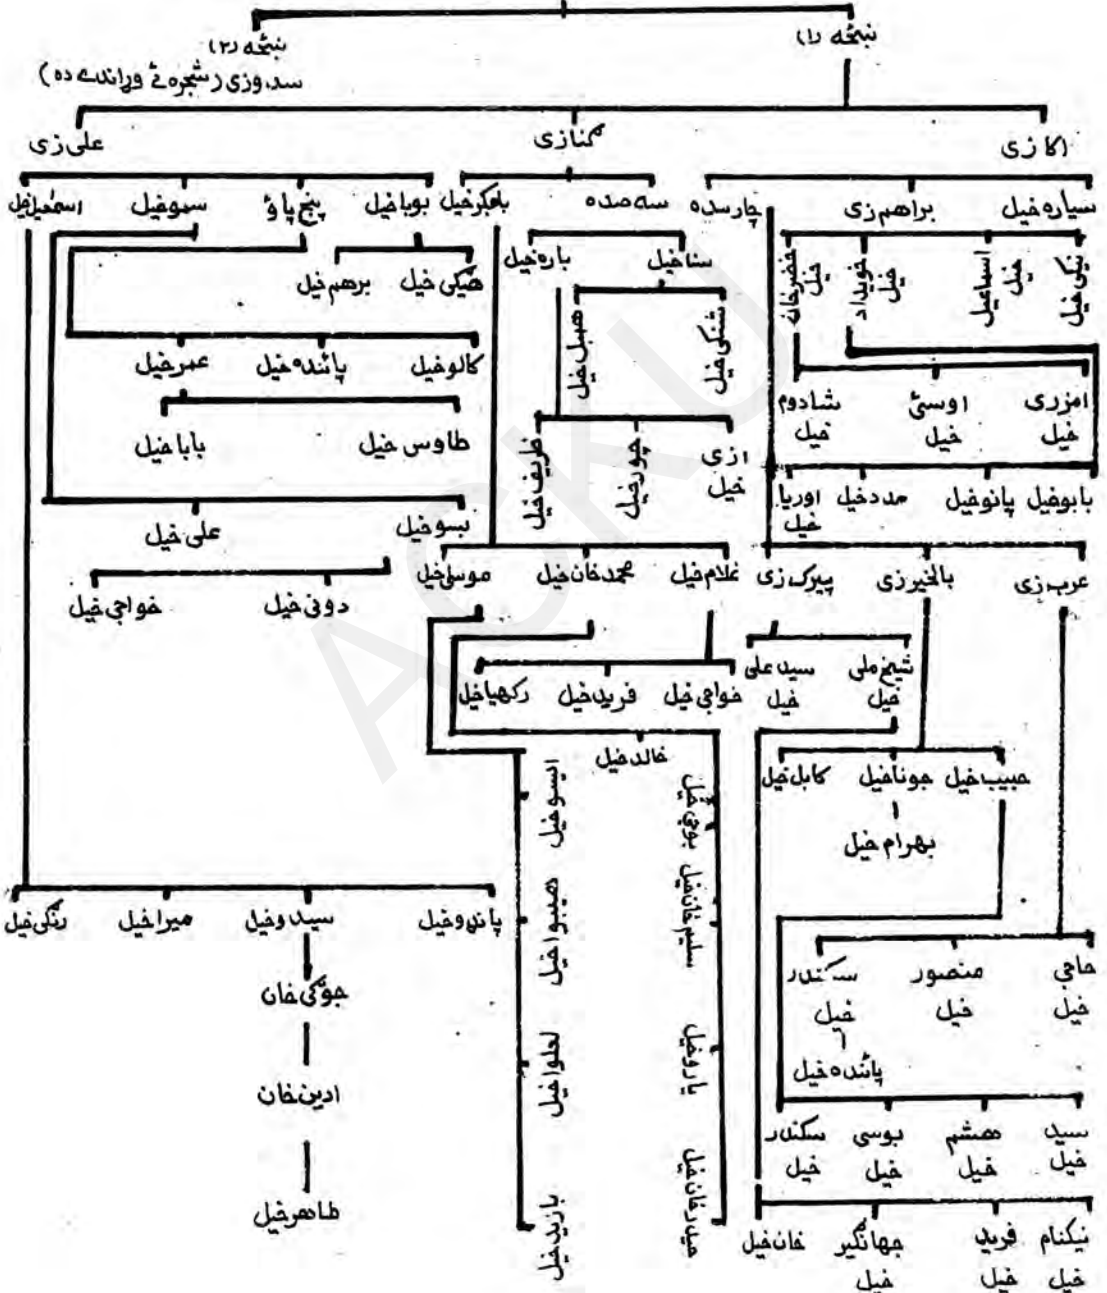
نبځه (۲)
سدوزی (شجره ئے وړاندے ده)
نبځه (۱)
علی زی
کمنازی
اکازی
اسمٰعیل خیل
سوخیل
پنج پاؤ
بوبا خیل
بابکرخیل
سه صده
چارسده
براهم زی
سیاره خیل
هیکی خیل
برهم خیل
باره خیل
سناخیل
خضرخان خیل
خوبداد خیل
اسماعیل خیل
نیکی خیل
کالوخیل
پائنده خیل
عمرخیل
هیبل خیل
شنکی خیل
امزری خیل
اوسنی خیل
شادوم خیل
طاوس خیل
بابا خیل
ازی خیل
چوړخیل
ظریف خیل
بابوخیل
پانوخیل
مددخیل
اوریا خیل
بسوخیل
علی خیل
عرب زی
بالخیرزی
پیرک زی
غلام خیل
محمدخان خیل
موسیٰ خیل
دونی خیل
خواجی خیل
شیخ ملی خیل
سید علی خیل
خواجی خیل
فرید خیل
رکهیا خیل
خالد خیل
حبیب خیل
جوناخیل
کابل خیل
بهرام خیل
اسوخیل
هیبوا خیل
لعلوا خیل
بازید خیل
جوځی خیل
سلیم خان خیل
یاروخیل
حیدرخان خیل
پانوخیل
سیدوخیل
میراخیل
رنګی خیل
جوګی خان
ادین خان
طاهرخیل
حاجی خیل
منصور خیل
سکندر خیل
پائنده خیل
سید خیل
هشم خیل
بوسی خیل
سکندر خیل
نیکنام خیل
فرید خیل
جهانګیر خیل
خان خیل